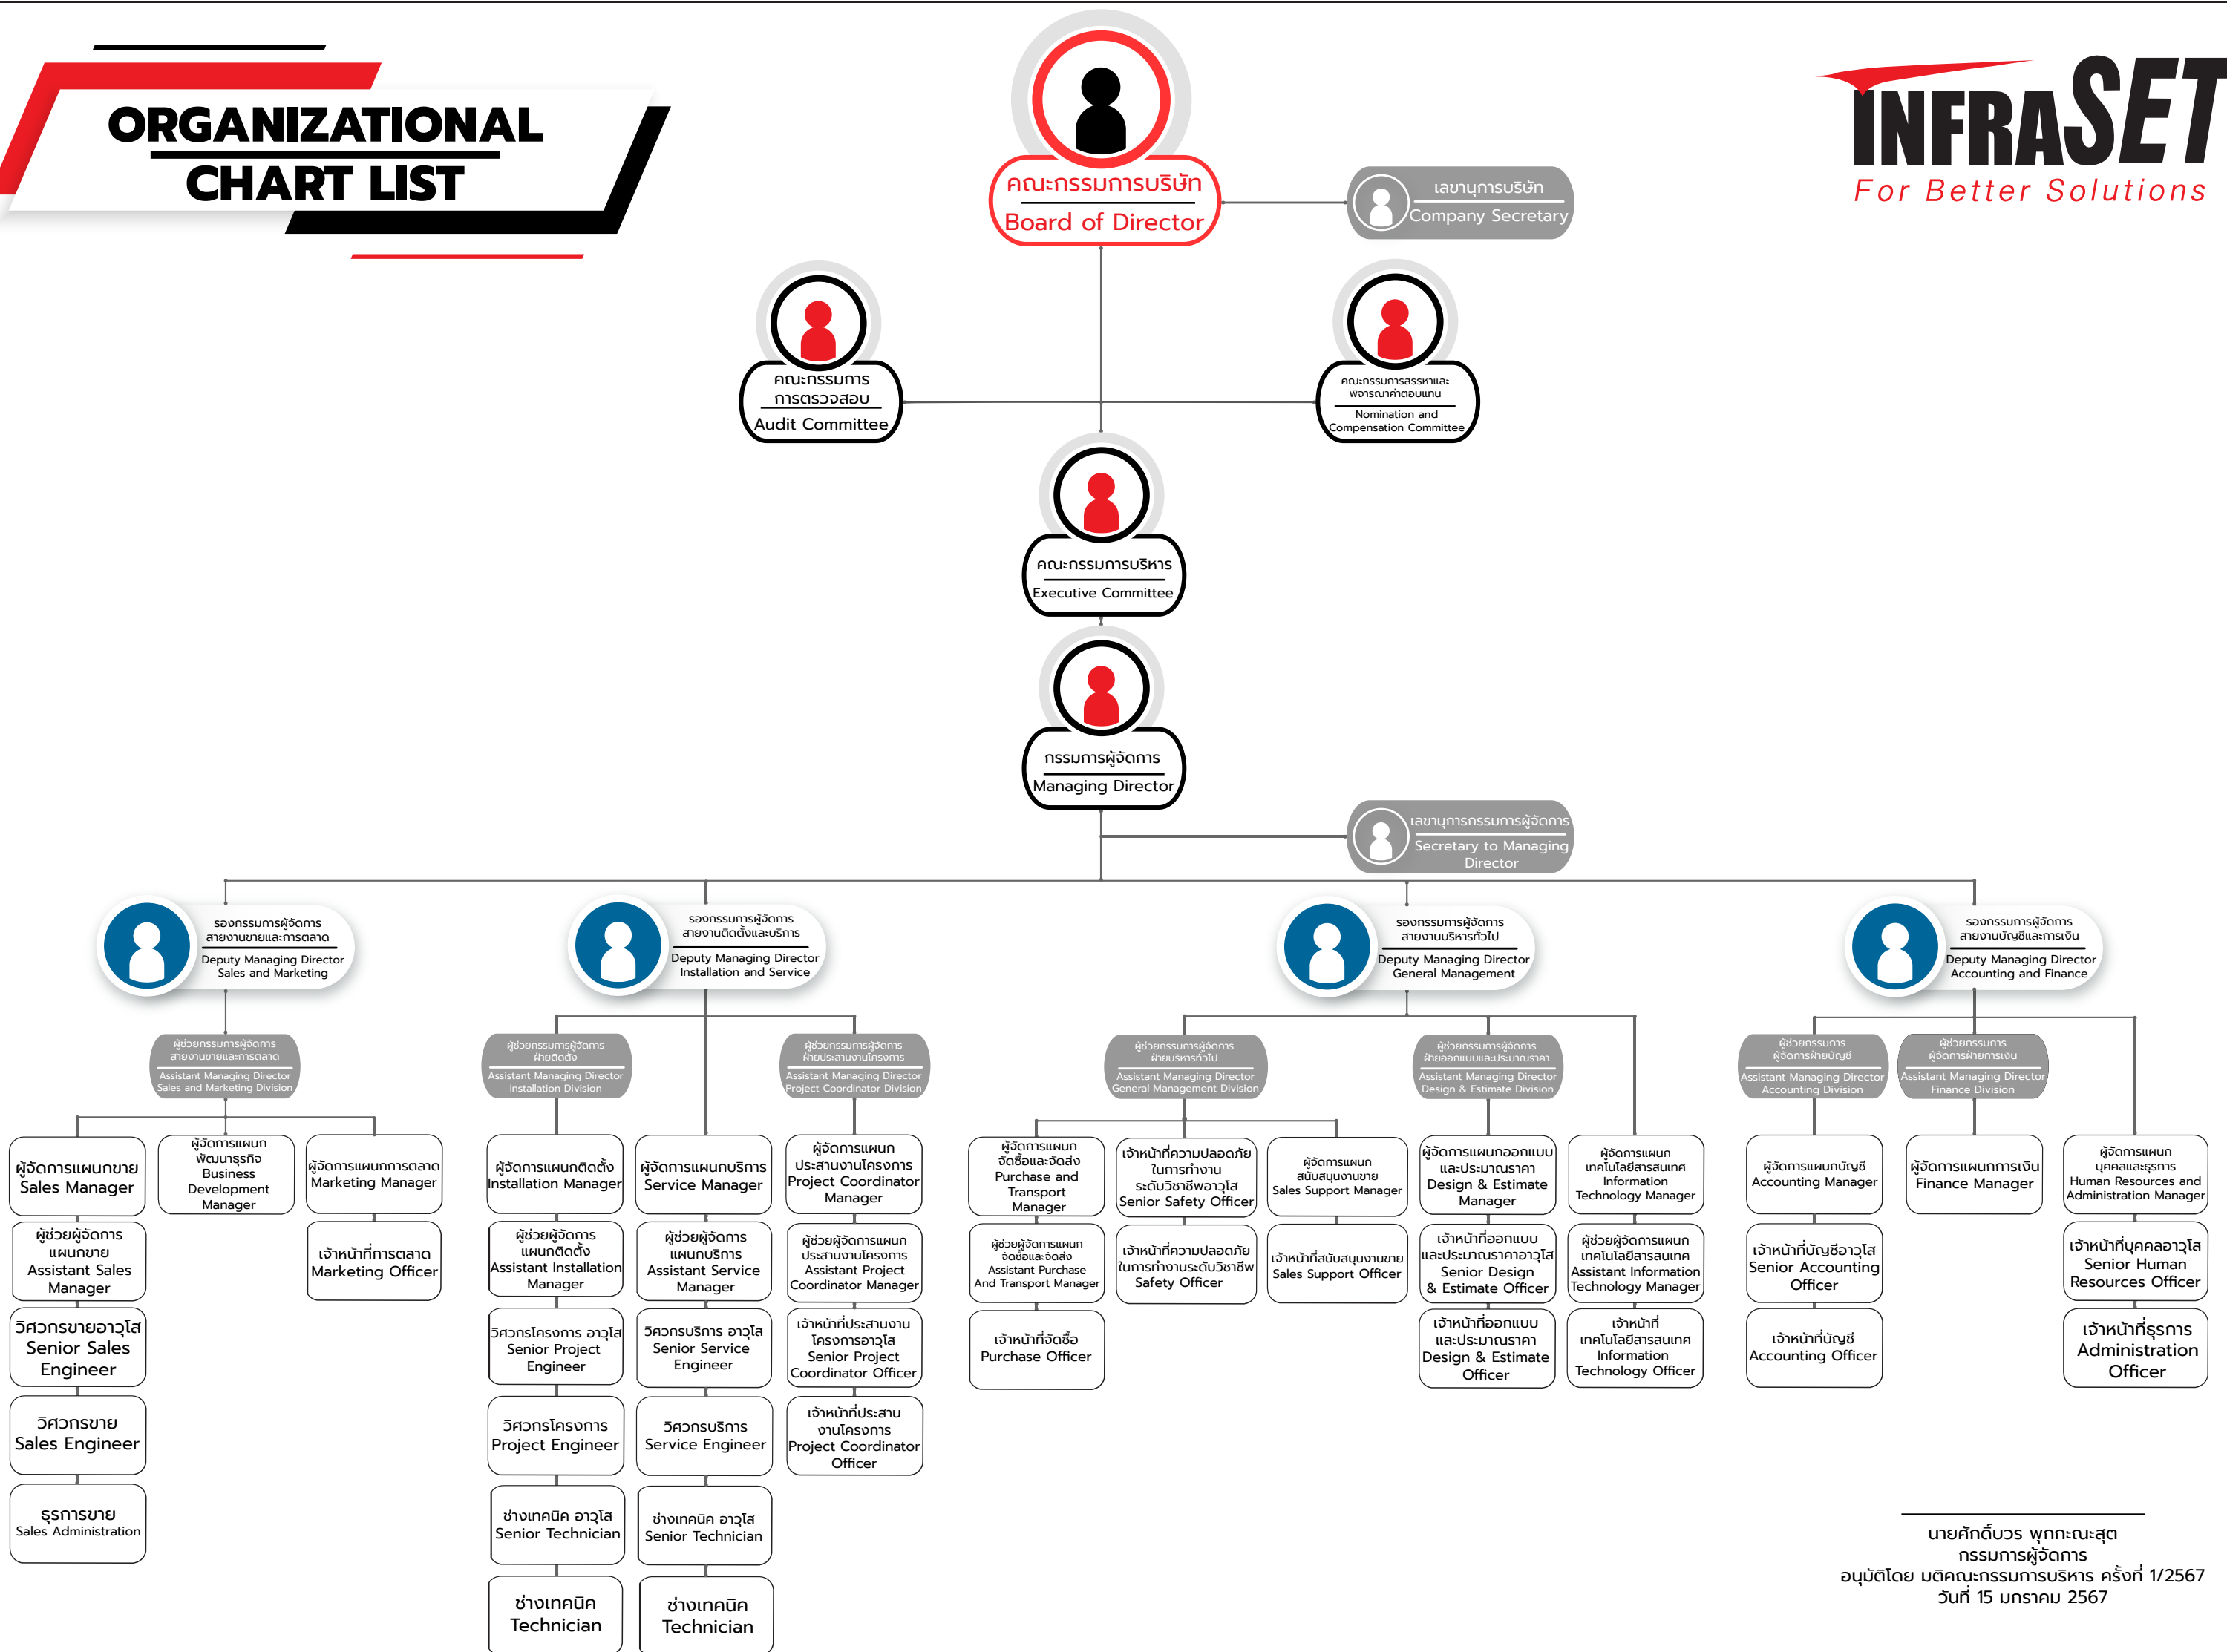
ORGANIZATIONAL CHART LIST

INFRASET
For Better Solutions

คณะกรรมการบริษัท
Board of Director

เลขานุการบริษัท
Company Secretary

คณะกรรมการ การตรวจสอบ
Audit Committee

คณะกรรมการสรรหาและพิจารณาค่าตอบแทน
Nomination and Compensation Committee

คณะกรรมการบริหาร
Executive Committee

กรรมการผู้จัดการ
Managing Director

เลขานุการกรรมการผู้จัดการ
Secretary to Managing Director

รองกรรมการผู้จัดการ สายงานขายและการตลาด
Deputy Managing Director Sales and Marketing

ผู้ช่วยกรรมการผู้จัดการ สายงานขายและการตลาด
Assistant Managing Director Sales and Marketing Division

ผู้จัดการแผนกขาย
Sales Manager

ผู้ช่วยผู้จัดการแผนกขาย
Assistant Sales Manager

วิศวกรขายอาวุโส
Senior Sales Engineer

วิศวกรขาย
Sales Engineer

ธุรการขาย
Sales Administration

ผู้จัดการแผนกพัฒนาธุรกิจ
Business Development Manager

ผู้จัดการแผนกการตลาด
Marketing Manager

เจ้าหน้าที่การตลาด
Marketing Officer

รองกรรมการผู้จัดการ สายงานติดตั้งและบริการ
Deputy Managing Director Installation and Service

ผู้ช่วยกรรมการผู้จัดการ ฝ่ายติดตั้ง
Assistant Managing Director Installation Division

ผู้จัดการแผนกติดตั้ง
Installation Manager

ผู้ช่วยผู้จัดการแผนกติดตั้ง
Assistant Installation Manager

วิศวกรโครงการ อาวุโส
Senior Project Engineer

วิศวกรโครงการ
Project Engineer

ช่างเทคนิค อาวุโส
Senior Technician

ช่างเทคนิค
Technician

ผู้จัดการแผนกบริการ
Service Manager

ผู้ช่วยผู้จัดการแผนกบริการ
Assistant Service Manager

วิศวกรบริการ อาวุโส
Senior Service Engineer

วิศวกรบริการ
Service Engineer

ช่างเทคนิค อาวุโส
Senior Technician

ช่างเทคนิค
Technician

ผู้ช่วยกรรมการผู้จัดการ ฝ่ายประสานงานโครงการ
Assistant Managing Director Project Coordinator Division

ผู้จัดการแผนกประสานงานโครงการ
Project Coordinator Manager

ผู้ช่วยผู้จัดการแผนกประสานงานโครงการ
Assistant Project Coordinator Manager

เจ้าหน้าที่ประสานงานโครงการอาวุโส
Senior Project Coordinator Officer

เจ้าหน้าที่ประสานงานโครงการ
Project Coordinator Officer

รองกรรมการผู้จัดการ สายงานบริหารทั่วไป
Deputy Managing Director General Management

ผู้ช่วยกรรมการผู้จัดการ ฝ่ายบริหารทั่วไป
Assistant Managing Director General Management Division

ผู้จัดการแผนกจัดซื้อและจัดส่ง
Purchase and Transport Manager

ผู้ช่วยผู้จัดการแผนกจัดซื้อและจัดส่ง
Assistant Purchase And Transport Manager

เจ้าหน้าที่จัดซื้อ
Purchase Officer

เจ้าหน้าที่ความปลอดภัยในการทำงานระดับวิชาชีพอาวุโส
Senior Safety Officer

เจ้าหน้าที่ความปลอดภัยในการทำงานระดับวิชาชีพ
Safety Officer

ผู้จัดการแผนกสนับสนุนงานขาย
Sales Support Manager

เจ้าหน้าที่สนับสนุนงานขาย
Sales Support Officer

ผู้ช่วยกรรมการผู้จัดการ ฝ่ายออกแบบและประมาณราคา
Assistant Managing Director Design & Estimate Division

ผู้จัดการแผนกออกแบบและประมาณราคา
Design & Estimate Manager

เจ้าหน้าที่ออกแบบและประมาณราคาอาวุโส
Senior Design & Estimate Officer

เจ้าหน้าที่ออกแบบและประมาณราคา
Design & Estimate Officer

ผู้จัดการแผนกเทคโนโลยีสารสนเทศ
Information Technology Manager

ผู้ช่วยผู้จัดการแผนกเทคโนโลยีสารสนเทศ
Assistant Information Technology Manager

เจ้าหน้าที่เทคโนโลยีสารสนเทศ
Information Technology Officer

รองกรรมการผู้จัดการ สายงานบัญชีและการเงิน
Deputy Managing Director Accounting and Finance

ผู้ช่วยกรรมการผู้จัดการฝ่ายบัญชี
Assistant Managing Director Accounting Division

ผู้จัดการแผนกบัญชี
Accounting Manager

เจ้าหน้าที่บัญชีอาวุโส
Senior Accounting Officer

เจ้าหน้าที่บัญชี
Accounting Officer

ผู้ช่วยกรรมการผู้จัดการฝ่ายการเงิน
Assistant Managing Director Finance Division

ผู้จัดการแผนกการเงิน
Finance Manager

ผู้จัดการแผนกบุคคลและธุรการ
Human Resources and Administration Manager

เจ้าหน้าที่บุคคลอาวุโส
Senior Human Resources Officer

เจ้าหน้าที่ธุรการ
Administration Officer

นายศักดิ์บวร พุกกะณะสุต
กรรมการผู้จัดการ
อนุมัติโดย มติคณะกรรมการบริหาร ครั้งที่ 1/2567
วันที่ 15 มกราคม 2567